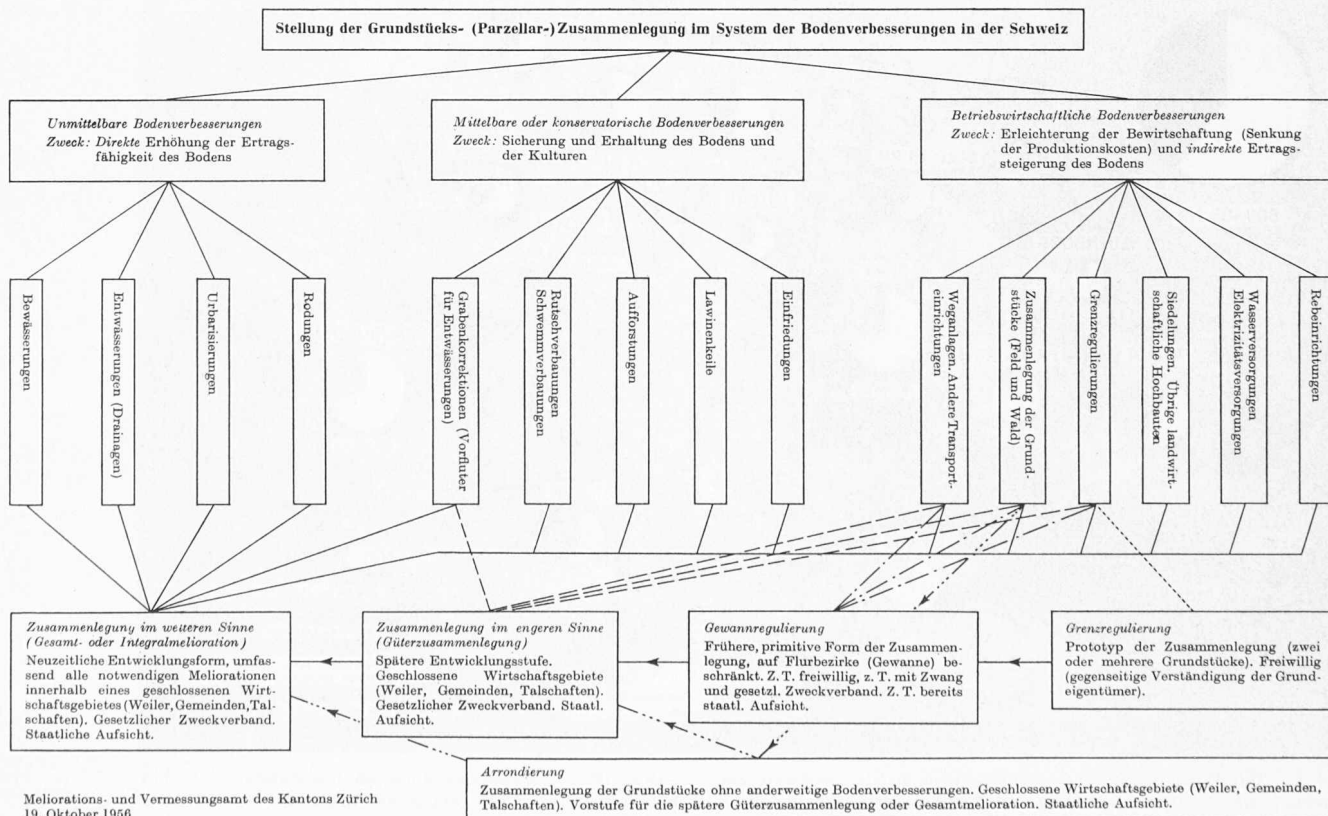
Stellung der Grundstücks- (Parzellar-) Zusammenlegung im System der Bodenverbesserungen in der Schweiz

*Unmittelbare Bodenverbesserungen*
*Zweck: Direkte* Erhöhung der Ertragsfähigkeit des Bodens

*Mittelbare oder konservatorische Bodenverbesserungen*
*Zweck:* Sicherung und Erhaltung des Bodens und der Kulturen

*Betriebswirtschaftliche Bodenverbesserungen*
*Zweck:* Erleichterung der Bewirtschaftung (Senkung der Produktionskosten) und *indirekte* Ertragssteigerung des Bodens

Bewässerungen

Entwässerungen (Drainagen)

Urbarisierungen

Rodungen

Grabenkorrektionen (Vorfluter für Entwässerungen)

Rutschverbauungen Schwemmverbauungen

Aufforstungen

Lawinenkeile

Einfriedungen

Weganlagen. Andere Transporteinrichtungen

Zusammenlegung der Grundstücke (Feld und Wald)

Grenzregulierungen

Siedelungen. Übrige landwirtschaftliche Hochbauten

Wasserversorgungen Elektrizitätsversorgungen

Rebeinrichtungen

*Zusammenlegung im weiteren Sinne (Gesamt- oder Integralmelioration)*
Neuzeitliche Entwicklungsform, umfassend alle notwendigen Meliorationen innerhalb eines geschlossenen Wirtschaftsgebietes (Weiler, Gemeinden, Talschaften). Gesetzlicher Zweckverband. Staatliche Aufsicht.

*Zusammenlegung im engeren Sinne (Güterzusammenlegung)*
Spätere Entwicklungsstufe. Geschlossene Wirtschaftsgebiete (Weiler, Gemeinden, Talschaften). Gesetzlicher Zweckverband. Staatl. Aufsicht.

*Gewannregulierung*
Frühere, primitive Form der Zusammenlegung, auf Flurbezirke (Gewanne) beschränkt. Z. T. freiwillig, z. T. mit Zwang und gesetzl. Zweckverband. Z. T. bereits staatl. Aufsicht.

*Grenzregulierung*
Prototyp der Zusammenlegung (zwei oder mehrere Grundstücke). Freiwillig (gegenseitige Verständigung der Grundeigentümer).

*Arrondierung*
Zusammenlegung der Grundstücke ohne anderweitige Bodenverbesserungen. Geschlossene Wirtschaftsgebiete (Weiler, Gemeinden, Talschaften). Vorstufe für die spätere Güterzusammenlegung oder Gesamtmelioration. Staatliche Aufsicht.

Meliorations- und Vermessungsamt des Kantons Zürich
19. Oktober 1956